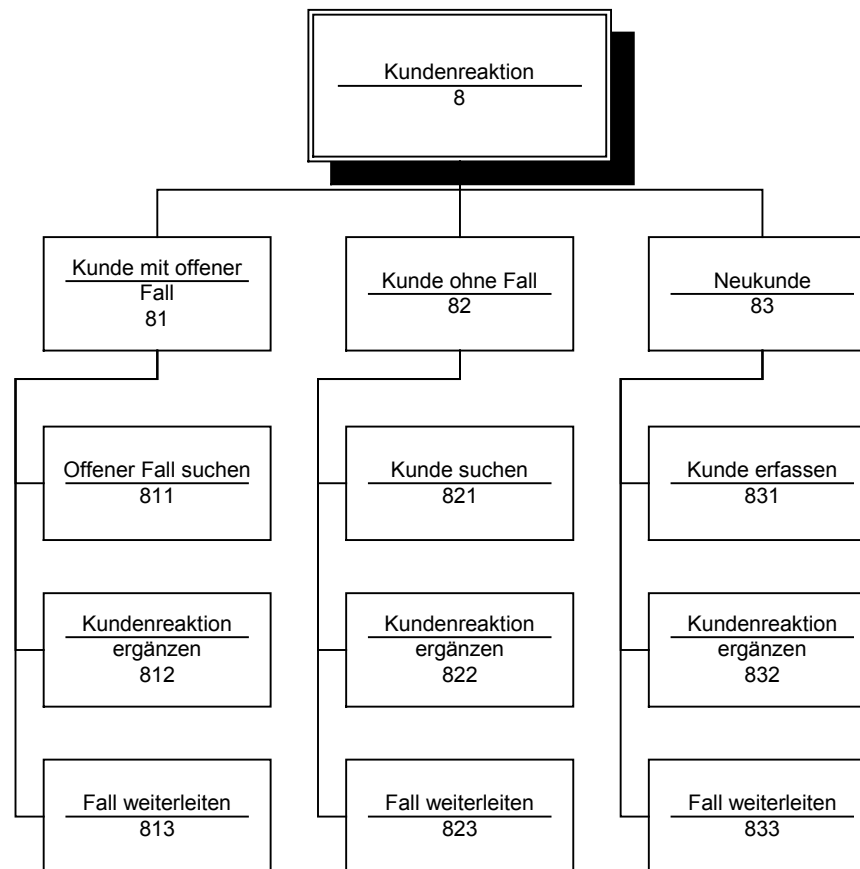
Kundenreaktion
8

Kunde mit offener Fall
81

Offener Fall suchen
811

Kundenreaktion ergänzen
812

Fall weiterleiten
813

Kunde ohne Fall
82

Kunde suchen
821

Kundenreaktion ergänzen
822

Fall weiterleiten
823

Neukunde
83

Kunde erfassen
831

Kundenreaktion ergänzen
832

Fall weiterleiten
833